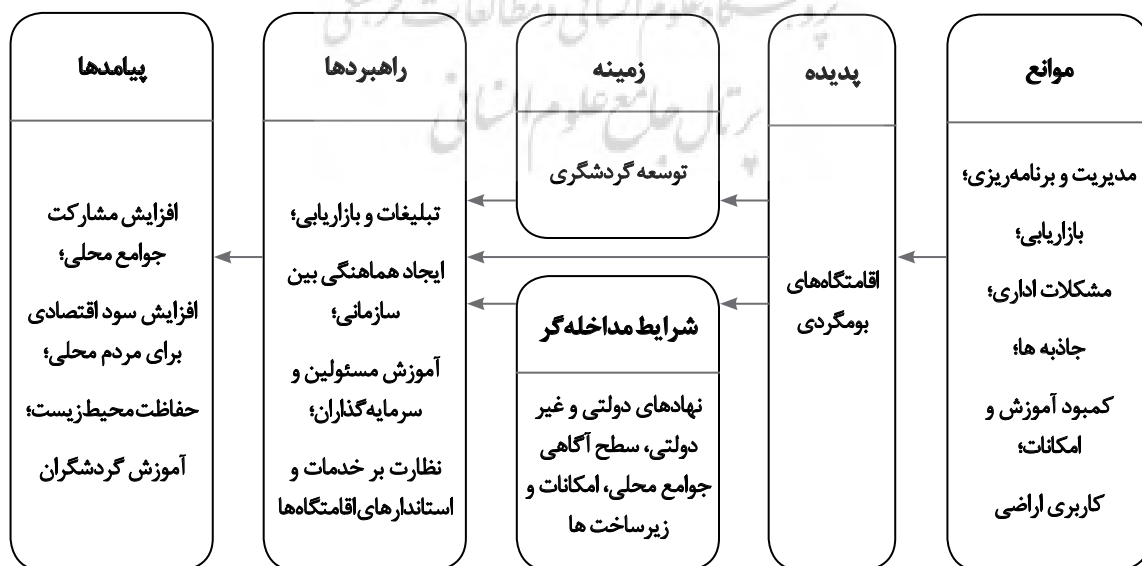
موانع

مدیریت و برنامه‌ریزی؛

بازاریابی؛

مشکلات اداری؛

جاذبه ها؛

کمبود آموزش و امکانات؛

کاربری اراضی

پدیده

اقامتگاه‌های بومگردی

زمینه

توسعه گردشگری

شرایط مداخله‌گر

نهادهای دولتی و غیر دولتی، سطح آگاهی جوامع محلی، امکانات و زیرساخت ها

راهبردها

تبلیغات و بازاریابی؛

ایجاد هماهنگی بین سازمانی؛

آموزش مسئولین و سرمایه‌گذاران؛

نظارت بر خدمات و استاندارهای اقامتگاه‌ها

پیامدها

افزایش مشارکت جوامع محلی؛

افزایش سود اقتصادی برای مردم محلی؛

حفاظت محیط‌زیست؛

آموزش گردشگران